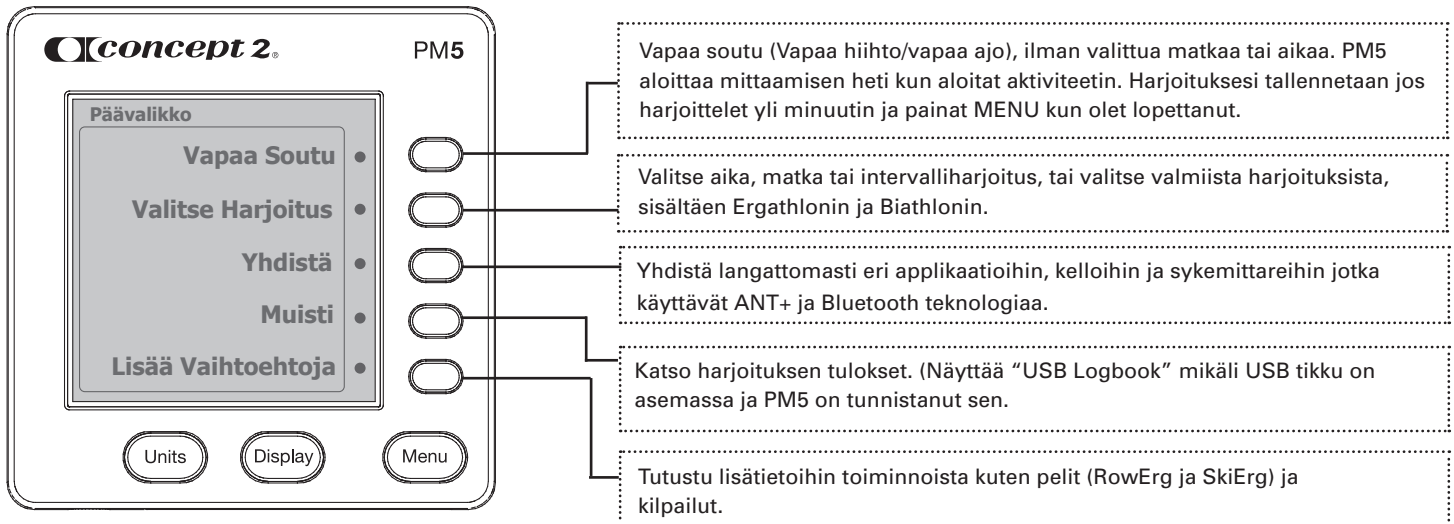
concept 2

PM5

Päävalikko

Vapaa Soutu

Valitse Harjoitus

Yhdistä

Muisti

Lisää Vaihtoehtoja

Units

Display

Menu

Vapaa soutu (Vapaa hiihto/vapaa ajo), ilman valittua matkaa tai aikaa. PM5 aloittaa mittaamisen heti kun aloitat aktiviteetin. Harjoituksesi tallennetaan jos harjoittelet yli minuutin ja painat MENU kun olet lopettanut.

Valitse aika, matka tai intervalliharjoitus, tai valitse valmiista harjoituksista, sisältäen Ergathlonin ja Biathlonin.

Yhdistä langattomasti eri applikaatioihin, kelloihin ja sykemittareihin jotka käyttävät ANT+ ja Bluetooth teknologiaa.

Katso harjoituksen tulokset. (Näyttää “USB Logbook” mikäli USB tikku on asemassa ja PM5 on tunnistanut sen.

Tutustu lisätietoihin toiminnoista kuten pelit (RowErg ja SkiErg) ja kilpailut.